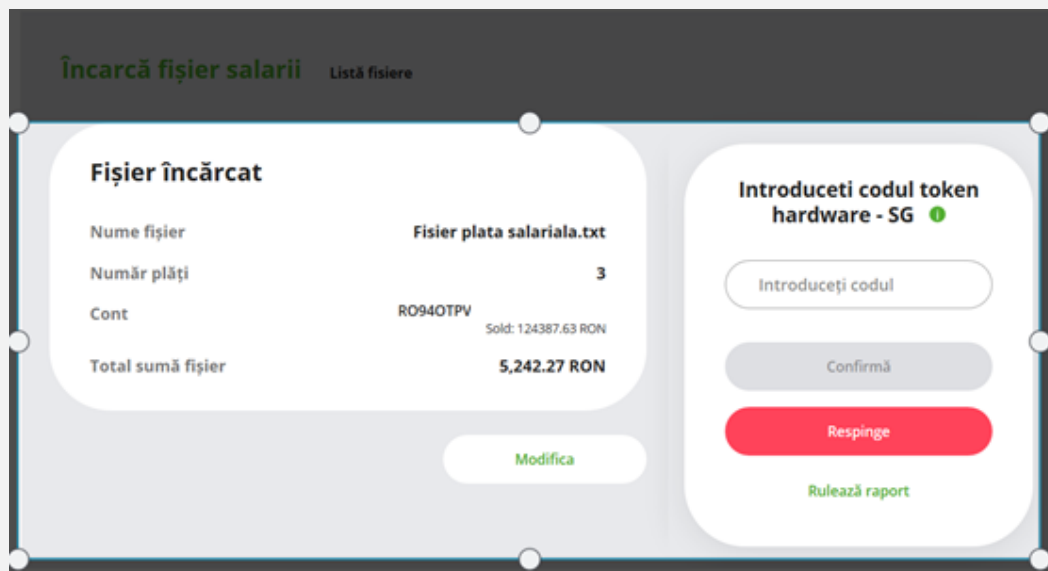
Încarcă fișier salarii Listă fisiere

Fișier încărcat

| Nume fișier | Fisier plata salariala.txt |
|---|---|
| Număr plăți | 3 |
| Cont | RO94OTPV Sold: 124387.63 RON |
| Total sumă fișier | 5,242.27 RON |

Modifica

Introduceti codul token hardware - SG

Introduceți codul

Confirmă

Respinge

Rulează raport